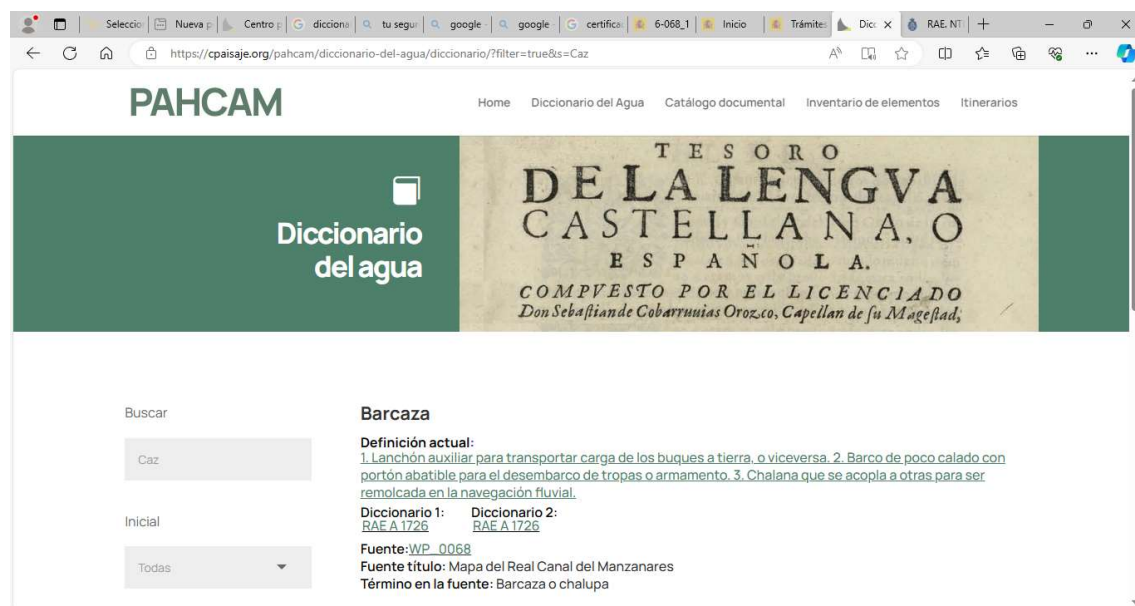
Seleccio | Nueva p | Centro p | dicciona | tu segur | google | google | certifica | 6-068_1 | Inicio | Trámites | Dicc × | RAE. NT | +

https://cpaisaje.org/pahcam/diccionario-del-agua/diccionario/?filter=true&s=Caz

PAHCAM

Home   Diccionario del Agua   Catálogo documental   Inventario de elementos   Itinerarios

Diccionario del agua

TESORO DE LA LENGVA CASTELLANA, O ESPAÑOLA.
COMPVESTO POR EL LICENCIADO Don Sebaſtian de Cobarruuias Orozco, Capellan de ſu Mageſtad,

Buscar

Caz

Inicial

Todas

Barcaza

Definición actual:
1. Lanchón auxiliar para transportar carga de los buques a tierra, o viceversa. 2. Barco de poco calado con portón abatible para el desembarco de tropas o armamento. 3. Chalana que se acopla a otras para ser remolcada en la navegación fluvial.

Diccionario 1: RAE A 1726   Diccionario 2: RAE A 1726

Fuente: WP_0068
Fuente título: Mapa del Real Canal del Manzanares
Término en la fuente: Barcaza o chalupa